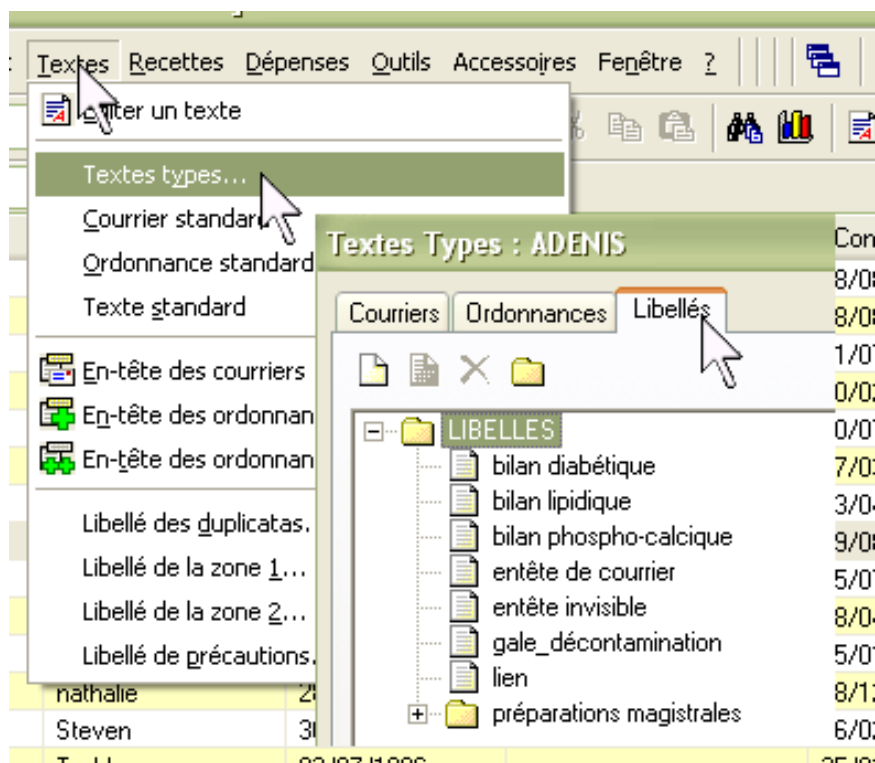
Textes Recettes Dépenses Outils Accessoires Fenêtre ?

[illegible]iter un texte
Textes types...
Courrier standard
Ordonnance standard
Texte standard
En-tête des courriers
En-tête des ordonnan
En-tête des ordonnan
Libellé des duplicatas.
Libellé de la zone 1...
Libellé de la zone 2...
Libellé de précautions.

nathalie
Steven

Con
8/0
8/0
1/0
0/0
0/0
7/0
3/0
9/0
5/0
8/0
5/0
8/1
6/0

Textes Types : ADENIS

Courriers | Ordonnances | Libellés

LIBELLES
bilan diabétique
bilan lipidique
bilan phospho-calcique
entête de courrier
entête invisible
gale_décontamination
lien
préparations magistrales